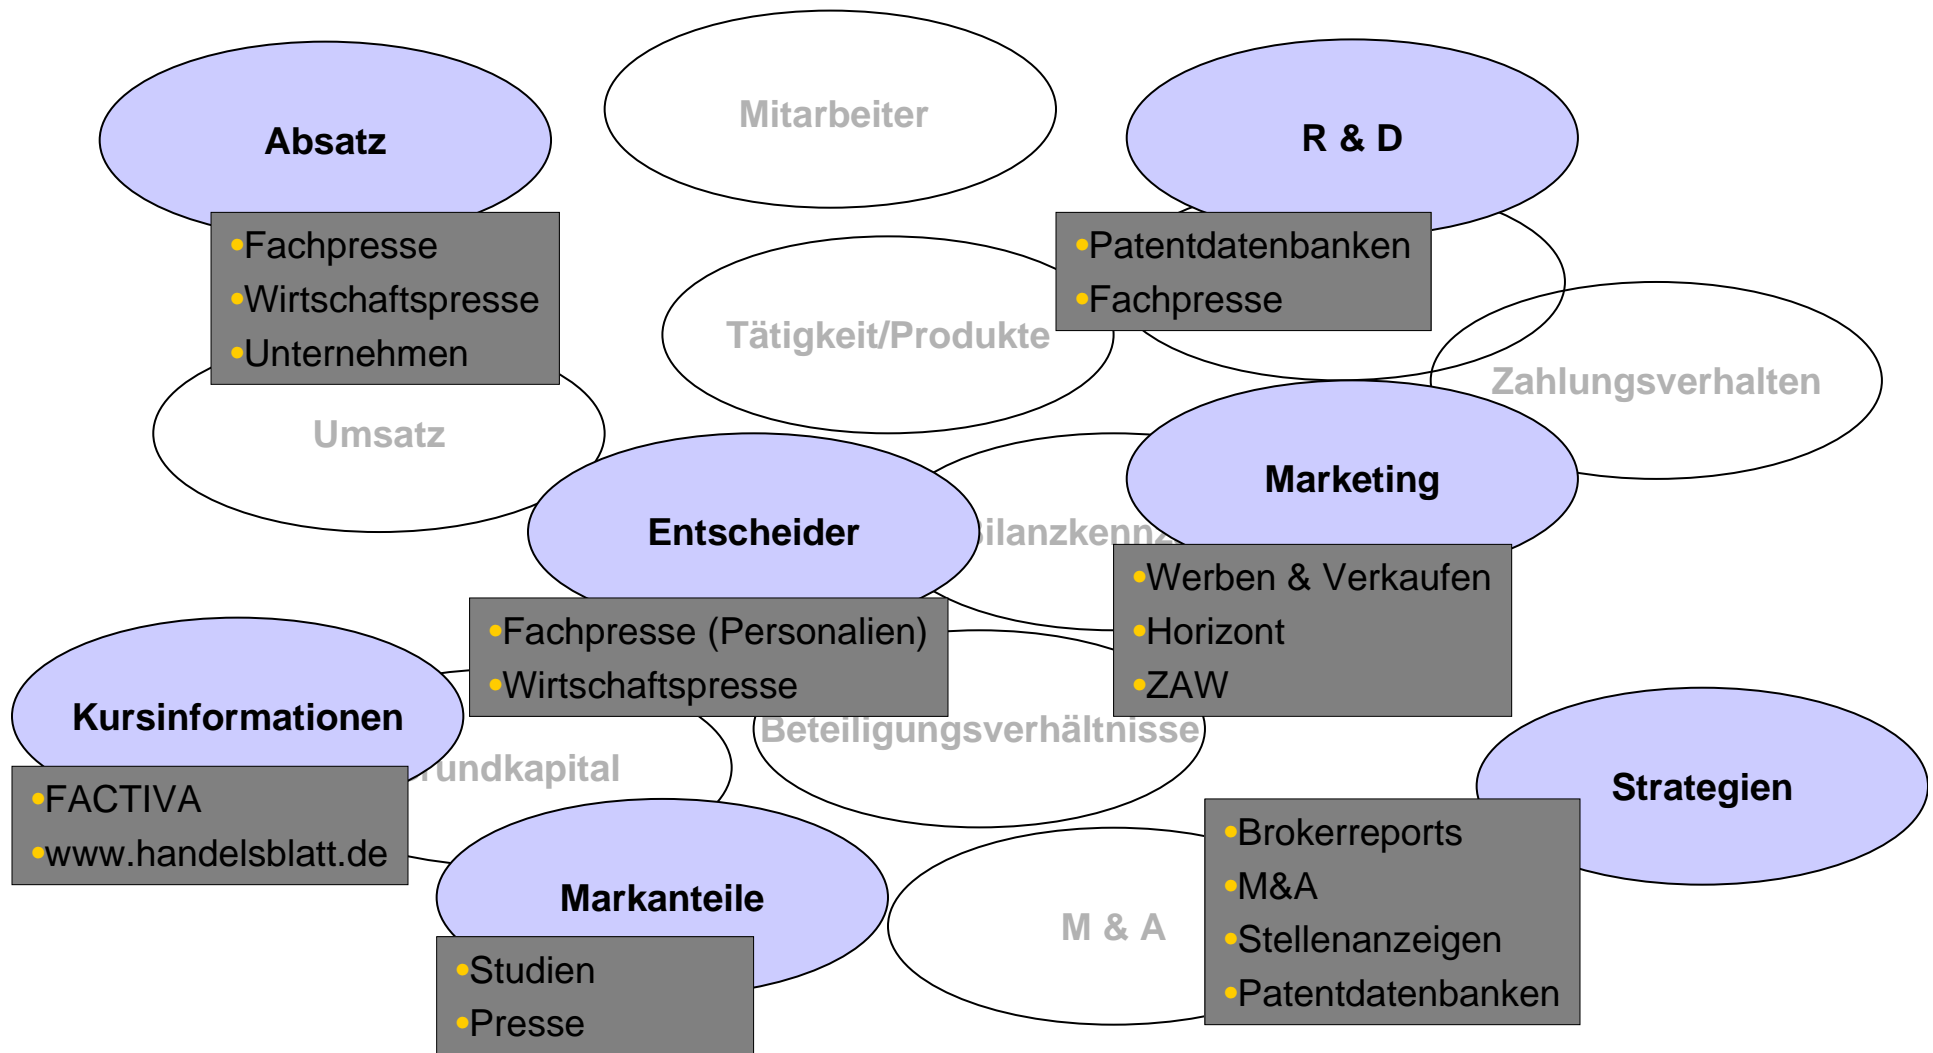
Absatz

•Fachpresse
•Wirtschaftspresse
•Unternehmen

Mitarbeiter

R & D

•Patentdatenbanken
•Fachpresse

Tätigkeit/Produkte

Zahlungsverhalten

Umsatz

Marketing

Entscheider

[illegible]ilanzkenn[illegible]

•Werben & Verkaufen
•Horizont
•ZAW

•Fachpresse (Personalien)
•Wirtschaftspresse

Kursinformationen

Beteiligungsverhältnisse

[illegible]rundkapital

•FACTIVA
•www.handelsblatt.de

Strategien

•Brokerreports
•M&A
•Stellenanzeigen
•Patentdatenbanken

Markanteile

M & A

•Studien
•Presse